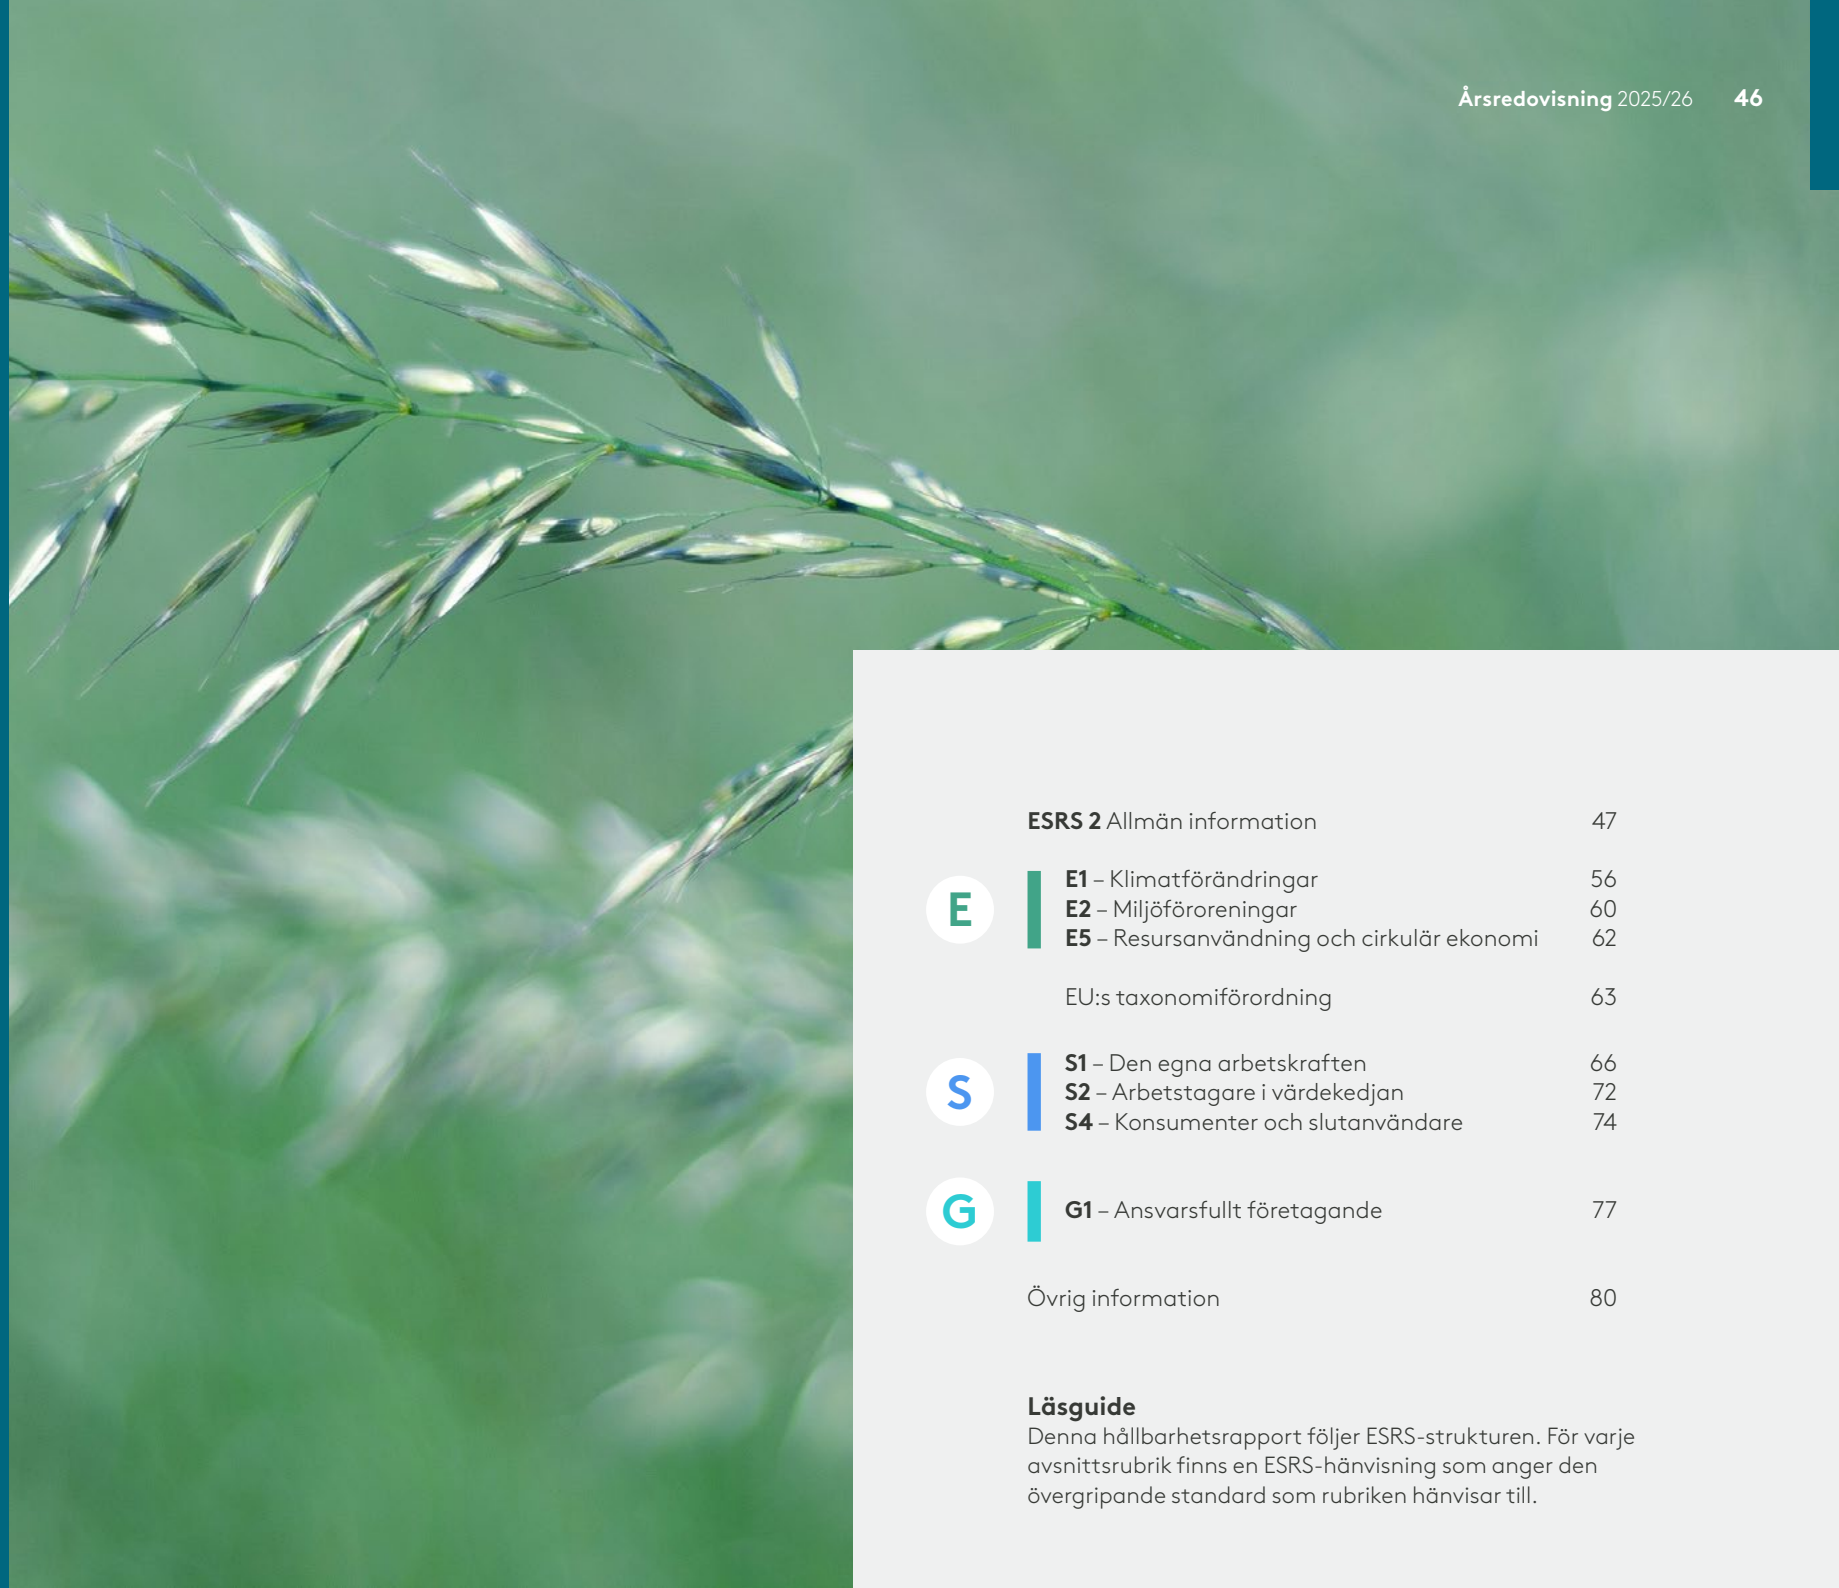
**Årsredovisning** 2025/26 **46**

**ESRS 2** Allmän information 47

E

**E1** – Klimatförändringar 56
**E2** – Miljöföroreningar 60
**E5** – Resursanvändning och cirkulär ekonomi 62

EU:s taxonomiförordning 63

S

**S1** – Den egna arbetskraften 66
**S2** – Arbetstagare i värdekedjan 72
**S4** – Konsumenter och slutanvändare 74

G

**G1** – Ansvarsfullt företagande 77

Övrig information 80

**Läsguide**
Denna hållbarhetsrapport följer ESRS-strukturen. För varje avsnittsrubrik finns en ESRS-hänvisning som anger den övergripande standard som rubriken hänvisar till.